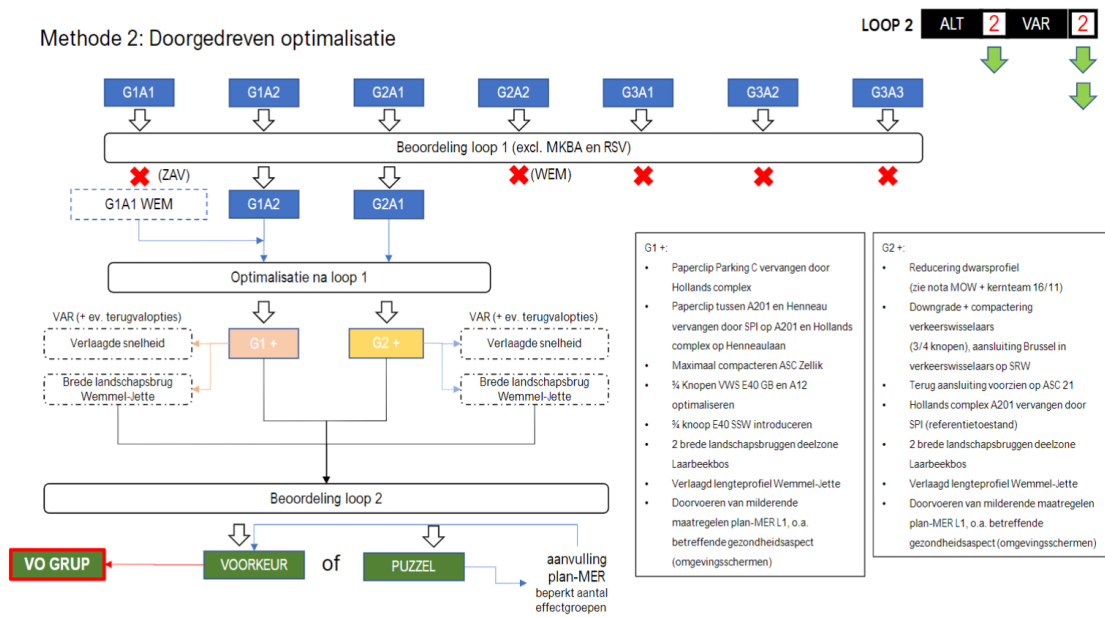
Methode 2: Doorgedreven optimalisatie

LOOP 2 ALT 2 VAR 2

G1A1 G1A2 G2A1 G2A2 G3A1 G3A2 G3A3

Beoordeling loop 1 (excl. MKBA en RSV)

(ZAV) (WEM)

G1A1 WEM G1A2 G2A1

Optimalisatie na loop 1

VAR (+ ev. terugvalopties)

Verlaagde snelheid

Brede landschapsbrug Wemmel-Jette

G1 +

G2 +

VAR (+ ev. terugvalopties)

Verlaagde snelheid

Brede landschapsbrug Wemmel-Jette

Beoordeling loop 2

VO GRUP

VOORKEUR

of

PUZZEL

aanvulling plan-MER
beperkt aantal effectgroepen

G1 +:
- Paperclip Parking C vervangen door Hollands complex
- Paperclip tussen A201 en Henneau vervangen door SPI op A201 en Hollands complex op Henneaulaan
- Maximaal compacteren ASC Zellik
- ¾ Knopen VWS E40 GB en A12 optimaliseren
- ¾ knoop E40 SSW introduceren
- 2 brede landschapsbruggen deelzone Laarbeekbos
- Verlaagd lengteprofiel Wemmel-Jette
- Doorvoeren van milderende maatregelen plan-MER L1, o.a. betreffende gezondheidsaspect (omgevingsschermen)

G2 +:
- Reducering dwarsprofiel (zie nota MOW + kernteam 16/11)
- Downgrade + compactering verkeerswisselaars (3/4 knopen), aansluiting Brussel in verkeerswisselaars op SRW
- Terug aansluiting voorzien op ASC 21
- Hollands complex A201 vervangen door SPI (referentietoestand)
- 2 brede landschapsbruggen deelzone Laarbeekbos
- Verlaagd lengteprofiel Wemmel-Jette
- Doorvoeren van milderende maatregelen plan-MER L1, o.a. betreffende gezondheidsaspect (omgevingsschermen)